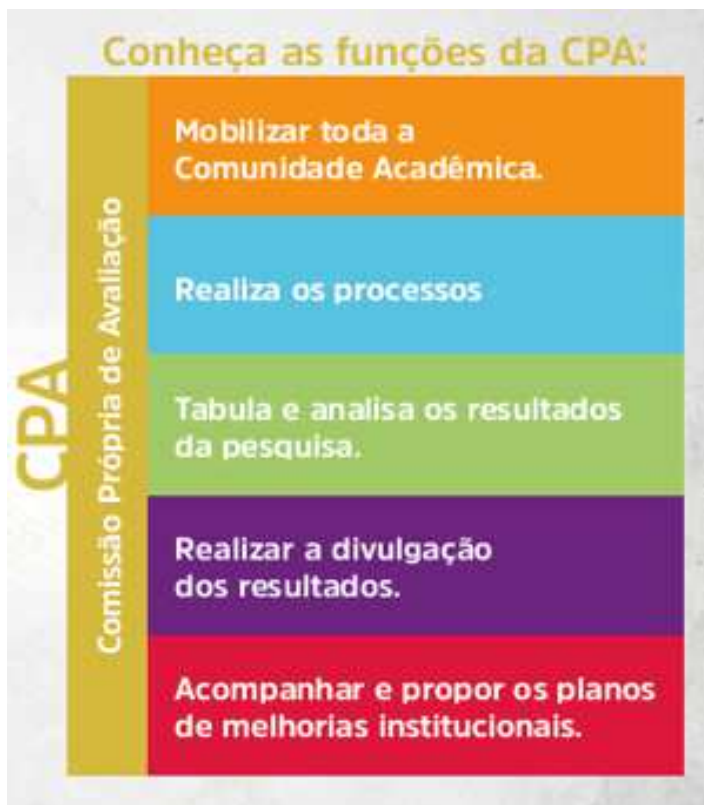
Conheça as funções da CPA:

CPA

Comissão Própria de Avaliação

Mobilizar toda a Comunidade Acadêmica.

Realiza os processos

Tabula e analisa os resultados da pesquisa.

Realizar a divulgação dos resultados.

Acompanhar e propor os planos de melhorias institucionais.